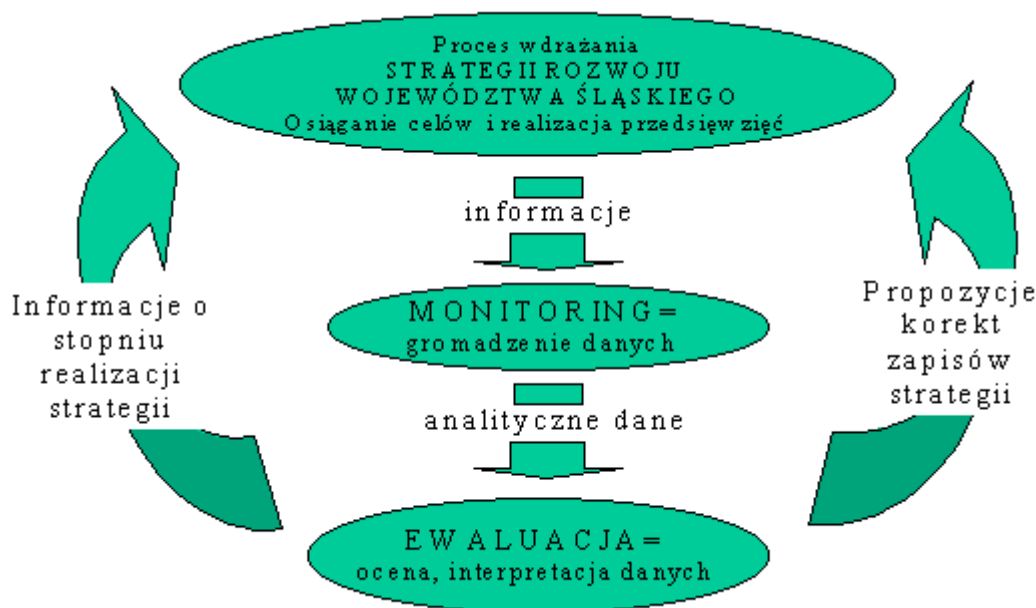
Proces wdrażania
STRATEGII ROZWOJU
WOJEWÓDZTWA ŚLĄSKIEGO
Osiąganie celów i realizacja przedsięwzięć

informacje

Informacje o stopniu realizacji strategii

MONITORING=
gromadzenie danych

Propozycje korekt zapisów strategii

analityczne dane

EWALUACJA=
ocena, interpretacja danych